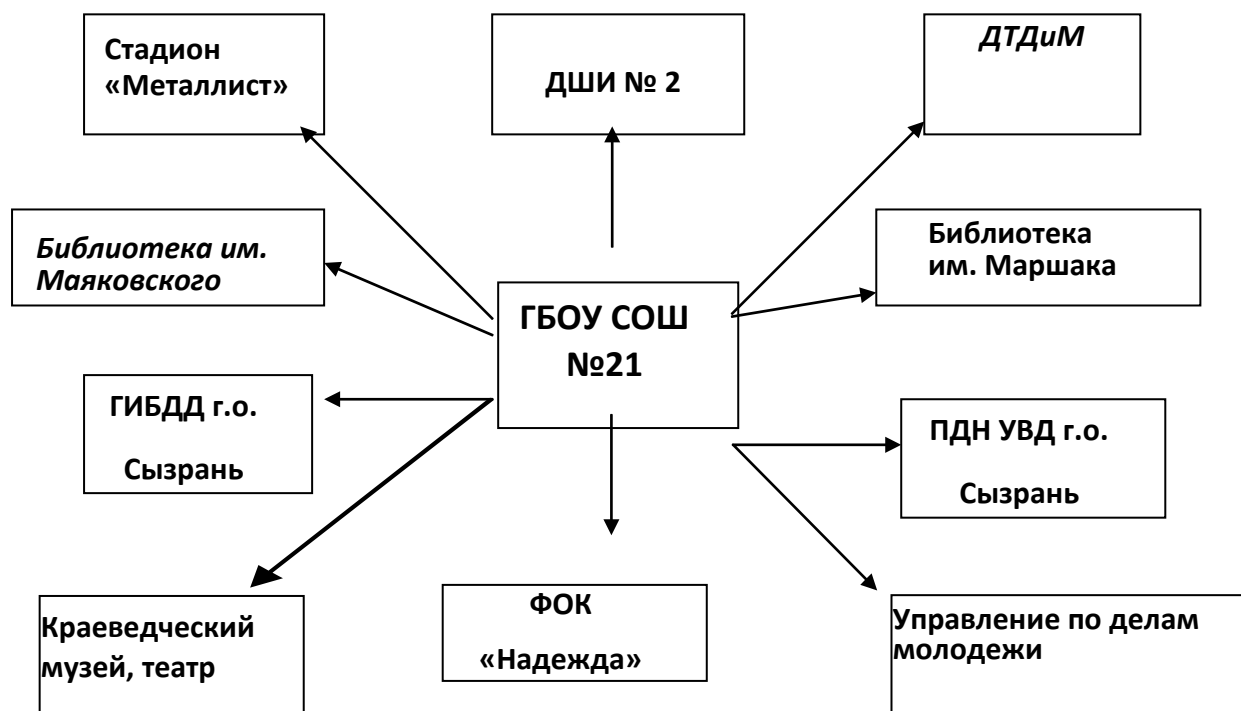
Стадион «Металлист»

ДШИ № 2

ДТДиМ

Библиотека им. Маяковского

ГБОУ СОШ №21

Библиотека им. Маршака

ГИБДД г.о. Сызрань

ПДН УВД г.о. Сызрань

Краеведческий музей, театр

ФОК «Надежда»

Управление по делам молодежи